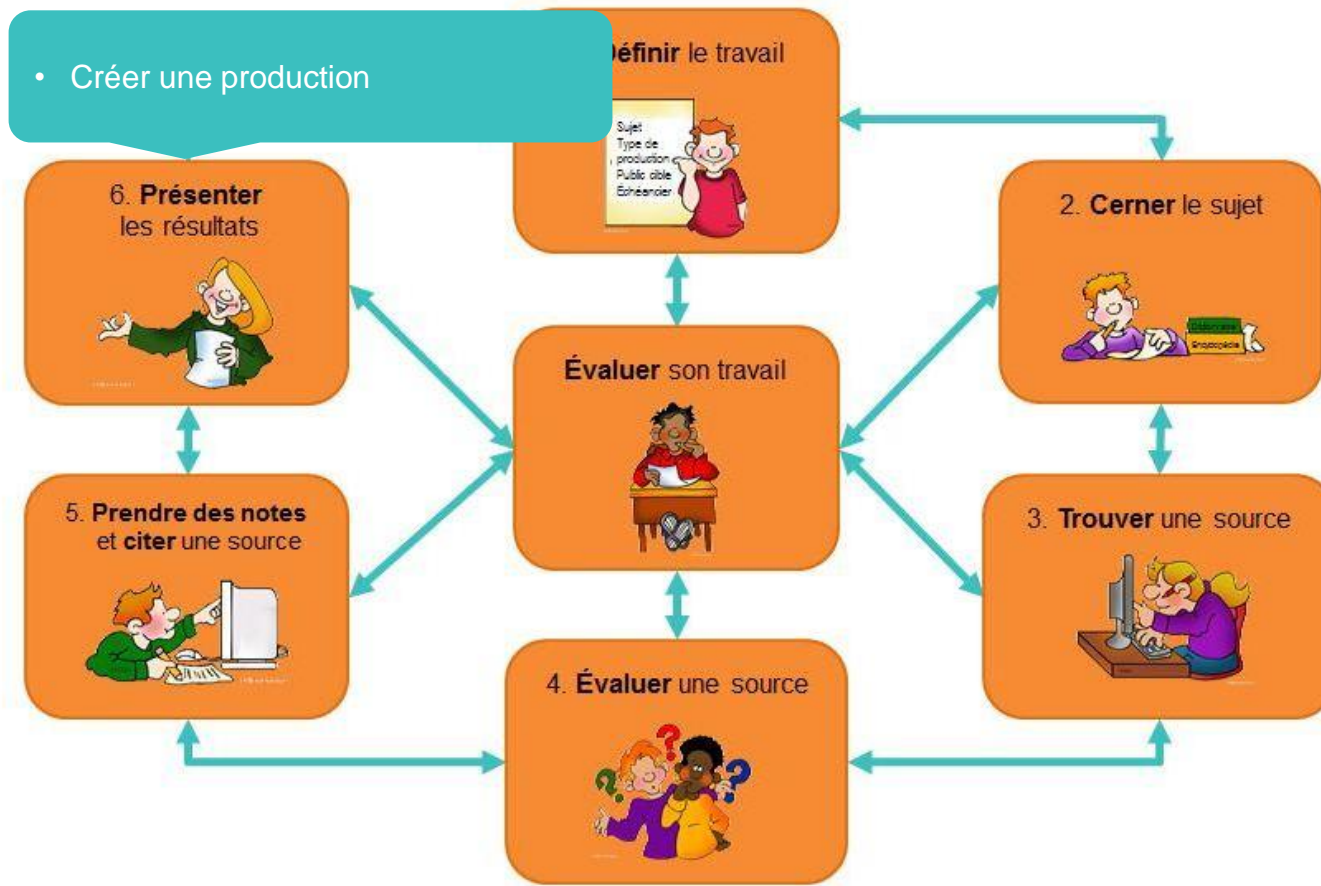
• Créer une production

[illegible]éfinir le travail

Sujet
Type de production
Public cible
Échéancier

2. Cerner le sujet

Dictionnaire
Encyclopédie

6. Présenter les résultats

Évaluer son travail

5. Prendre des notes et citer une source

3. Trouver une source

4. Évaluer une source